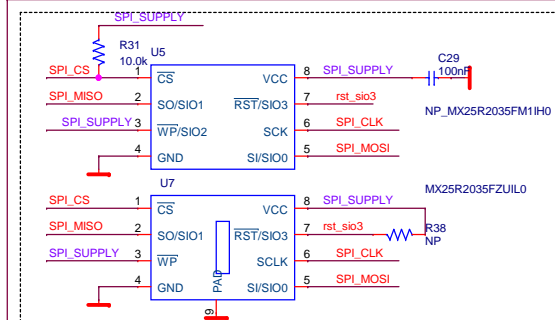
SPI_SUPPLY

R31
10.0k

U5

SPI_CS 1 $\overline{CS}$
SPI_MISO 2 SO/SIO1
SPI_SUPPLY 3 $\overline{WP}$/SIO2
4 GND

VCC 8 SPI_SUPPLY
$\overline{RST}$/SIO3 7 rst_sio3
SCK 6 SPI_CLK
SI/SIO0 5 SPI_MOSI

C29
100nF

NP_MX25R2035FM1IH0

U7

MX25R2035FZUIL0

SPI_CS 1 $\overline{CS}$
SPI_MISO 2 SO/SIO1
SPI_SUPPLY 3 $\overline{WP}$
4 GND

PAD
9

VCC 8 SPI_SUPPLY
$\overline{RST}$/SIO3 7 rst_sio3
SCLK 6 SPI_CLK
SI/SIO0 5 SPI_MOSI

R38
NP